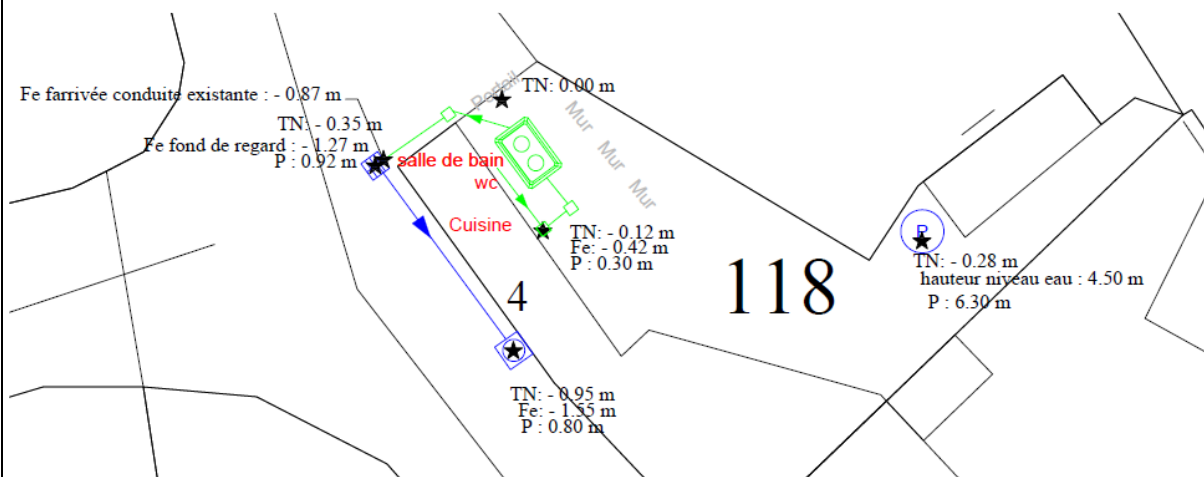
Fe farrivée conduite existante : - 0.87 m

TN: - 0.35 m
Fe fond de regard : - 1.27 m
P : 0.92 m

salle de bain

wc

Cuisine

Portail

TN: 0.00 m

Mur

Mur

Mur

TN: - 0.12 m
Fe: - 0.42 m
P : 0.30 m

4

118

P

TN: - 0.28 m
hauteur niveau eau : 4.50 m
P : 6.30 m

TN: - 0.95 m
Fe: - 1.55 m
P : 0.80 m